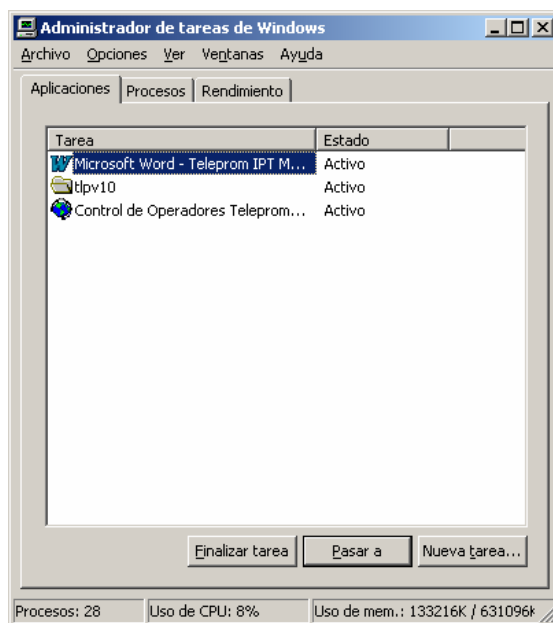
Administrador de tareas de Windows

Archivo Opciones Ver Ventanas Ayuda

Aplicaciones | Procesos | Rendimiento

| Tarea | Estado |
|---|---|
| Microsoft Word - Teleprom IPT M... | Activo |
| tlpv10 | Activo |
| Control de Operadores Teleprom... | Activo |

Finalizar tarea | Pasar a | Nueva tarea...

Procesos: 28 | Uso de CPU: 8% | Uso de mem.: 133216K / 631096K